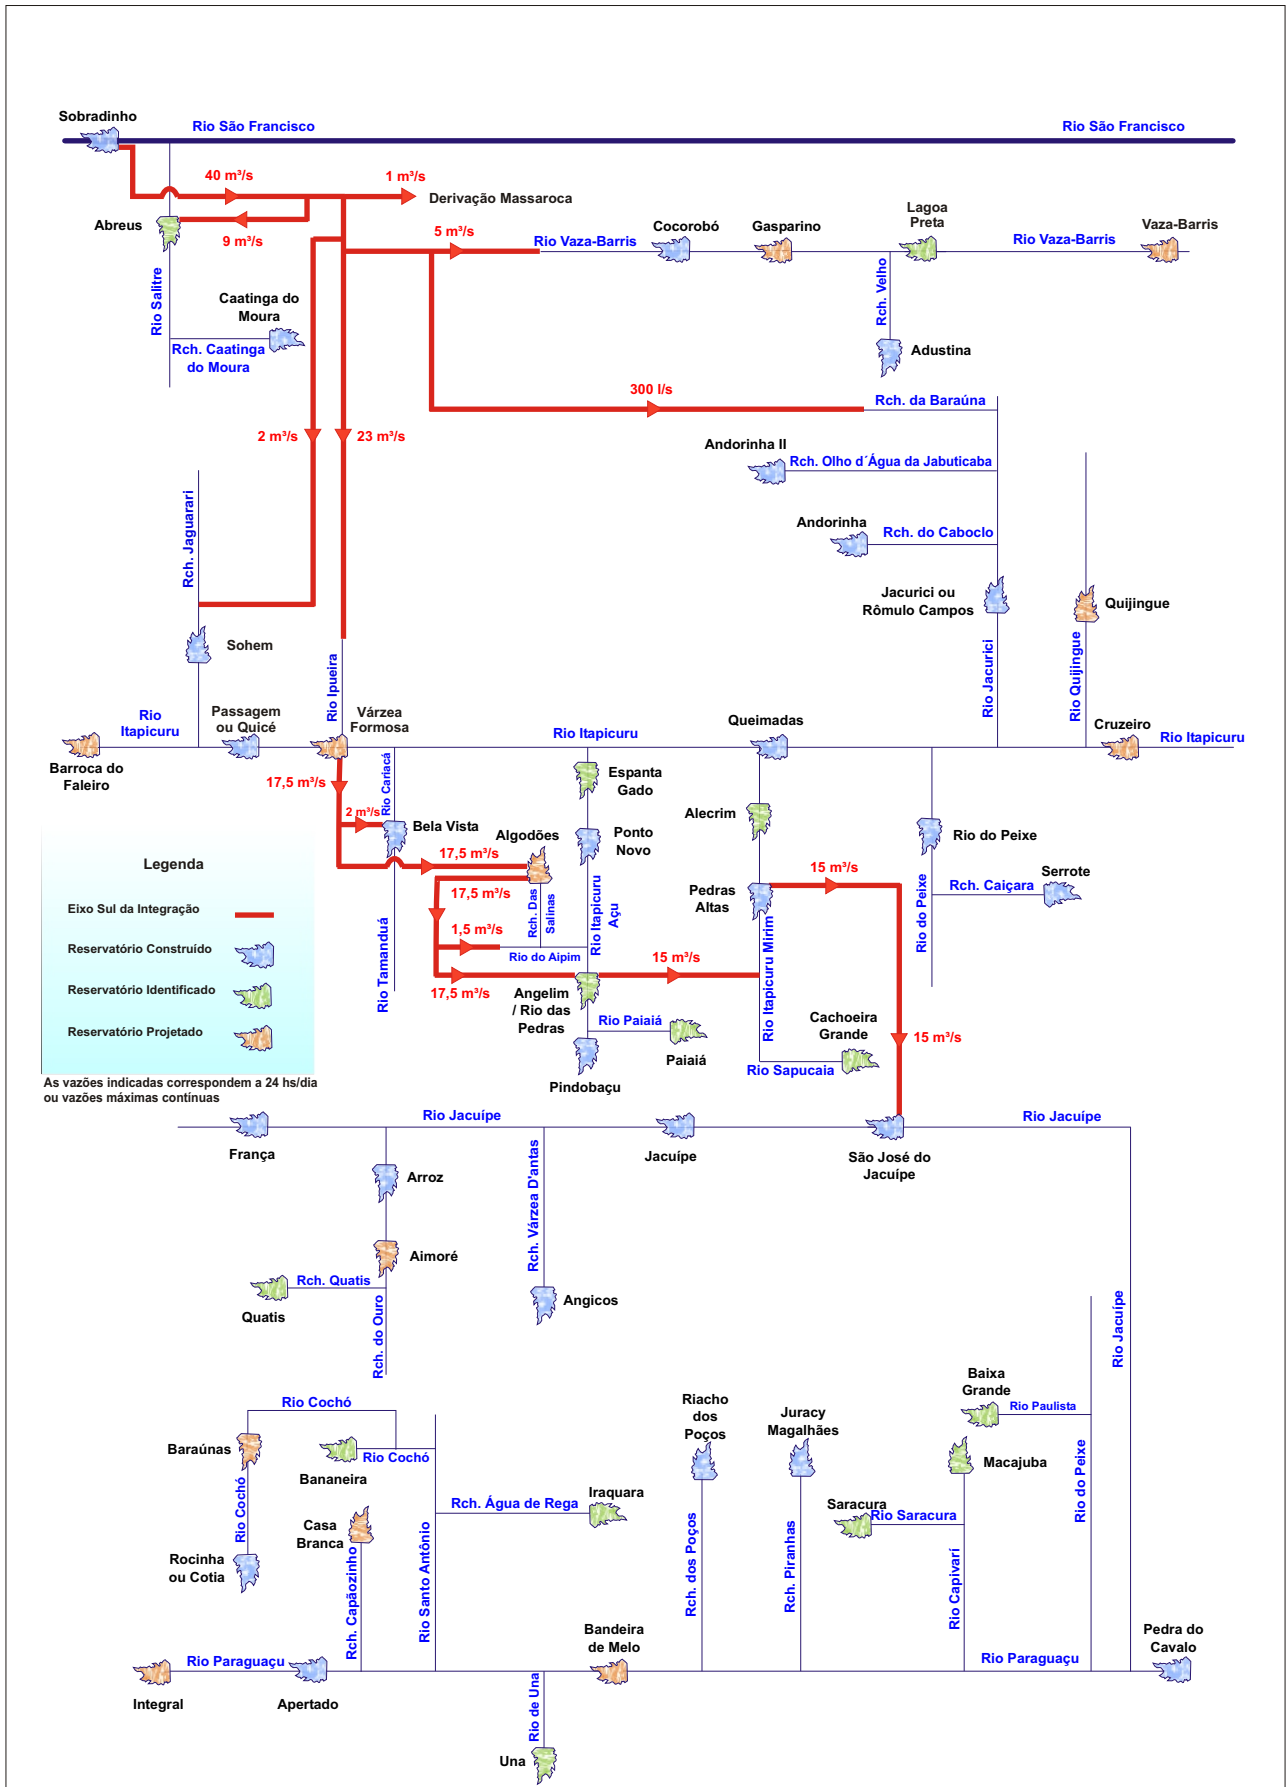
Sobradinho
Rio São Francisco
Rio São Francisco
40 m³/s
1 m³/s
Derivação Massaroca
Abreus
9 m³/s
5 m³/s
Rio Vaza-Barris
Cocorobó
Gasparino
Lagoa Preta
Rio Vaza-Barris
Vaza-Barris
Rio Salitre
Caatinga do Moura
Rch. Caatinga do Moura
Rch. Velho
Adustina
300 l/s
Rch. da Baraúna
2 m³/s
23 m³/s
Andorinha II
Rch. Olho d´Água da Jabuticaba
Rch. Jaguarari
Andorinha
Rch. do Caboclo
Jacurici ou Rômulo Campos
Quijingue
Sohem
Rio Ipueira
Rio Jacurici
Rio Quijingue
Rio Itapicuru
Passagem ou Quicé
Várzea Formosa
Rio Itapicuru
Queimadas
Cruzeiro
Rio Itapicuru
Barroca do Faleiro
17,5 m³/s
Rio Cariacá
Espanta Gado
2 m³/s
Bela Vista
Algodões
Ponto Novo
Alecrim
Rio do Peixe
Legenda
17,5 m³/s
15 m³/s
Serrote
Eixo Sul da Integração
17,5 m³/s
Rch. Das Salinas
Rio Itapicuru Açu
Pedras Altas
Rch. Caiçara
Reservatório Construído
1,5 m³/s
Rio do Aipim
Rio Itapicuru Mirim
Rio do Peixe
Reservatório Identificado
Rio Tamanduá
15 m³/s
17,5 m³/s
Angelim / Rio das Pedras
Reservatório Projetado
Rio Paiaiá
Paiaiá
Cachoeira Grande
15 m³/s
Rio Sapucaia
Pindobaçu
As vazões indicadas correspondem a 24 hs/dia ou vazões máximas contínuas
Rio Jacuípe
Rio Jacuípe
França
Jacuípe
São José do Jacuípe
Arroz
Rch. Várzea D'antas
Aimoré
Rch. Quatis
Quatis
Angicos
Rch. do Ouro
Rio Jacuípe
Rio Cochó
Riacho dos Poços
Juracy Magalhães
Baixa Grande
Rio Paulista
Baraúnas
Rio Cochó
Bananeira
Macajuba
Rio do Peixe
Rch. Água de Rega
Iraquara
Saracura
Rio Saracura
Casa Branca
Rio Cochó
Rocinha ou Cotia
Rch. Capãozinho
Rio Santo Antônio
Rch. dos Poços
Rch. Piranhas
Rio Capivari
Bandeira de Melo
Pedra do Cavalo
Rio Paraguaçu
Rio Paraguaçu
Integral
Apertado
Rio de Una
Una